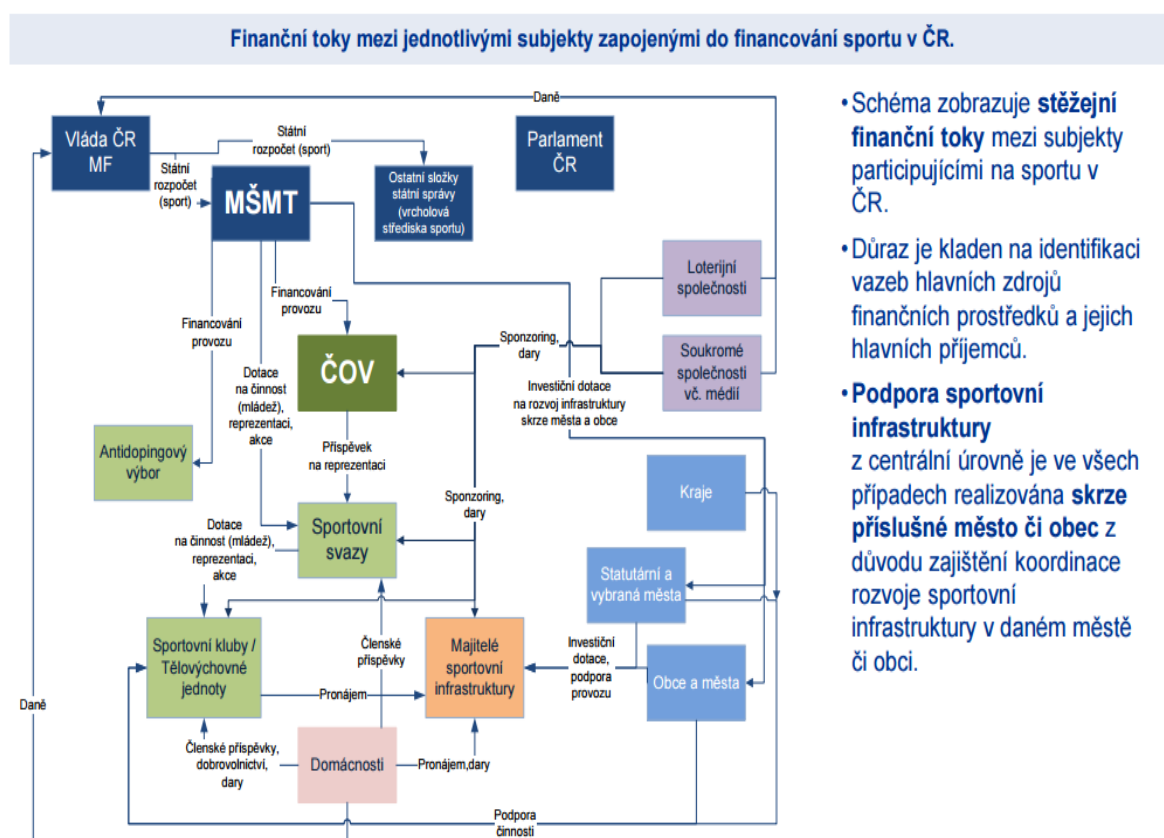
Finanční toky mezi jednotlivými subjekty zapojenými do financování sportu v ČR.

Daně

Vláda ČR MF

Státní rozpočet (sport)

Státní rozpočet (sport)

Parlament ČR

Ostatní složky státní správy (vrcholová střediska sportu)

MŠMT

Loterijní společnosti

Financování provozu

Financování provozu

Sponzoring, dary

Soukromé společnosti vč. médií

ČOV

Dotace na činnost (mládež), reprezentaci, akce

Investiční dotace na rozvoj infrastruktury skrze města a obce

Antidopingový výbor

Příspěvek na reprezentaci

Kraje

Sponzoring, dary

Dotace na činnost (mládež), reprezentaci, akce

Sportovní svazy

Statutární a vybraná města

Sportovní kluby / Tělovýchovné jednoty

Členské příspěvky

Majitelé sportovní infrastruktury

Investiční dotace, podpora provozu

Obce a města

Daně

Pronájem

Členské příspěvky, dobrovolnictví, dary

Domácnosti

Pronájem,dary

Podpora činnosti

• Schéma zobrazuje **stěžejní finanční toky** mezi subjekty participujícími na sportu v ČR.

• Důraz je kladen na identifikaci vazeb hlavních zdrojů finančních prostředků a jejich hlavních příjemců.

• **Podpora sportovní infrastruktury** z centrální úrovně je ve všech případech realizována **skrze příslušné město či obec** z důvodu zajištění koordinace rozvoje sportovní infrastruktury v daném městě či obci.